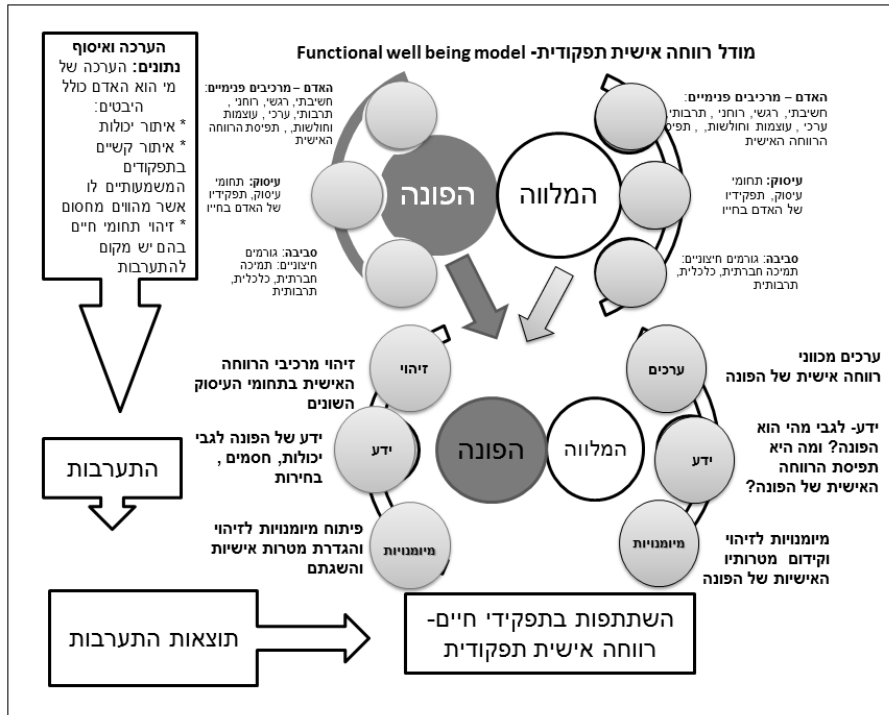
מודל רווחה אישית תפקודית- Functional well being model

הערכה ואיסוף נתונים: הערכה של מי הוא האדם כולל היבטים:
* איתור יכולות
* איתור קשיים בתפקודים המשמעותיים לו אשר מהווים מחסום
* זיהוי תחומי חיים בהם יש מקום להתערבות

האדם – מרכיבים פנימיים: חשיבתי, רגשי, רוחני, תרבותי, ערכי, עוצמות וחולשות, תפיסת הרווחה האישית

עיסוק: תחומי עיסוק, תפקידיו של האדם בחייו

סביבה: גורמים חיצוניים: תמיכה חברתית, כלכלית, תרבותית

הפונה

המלווה

האדם – מרכיבים פנימיים: חשיבתי, רגשי, רוחני, תרבותי ערכי, עוצמות וחולשות, תפיסת הרווחה האישית

עיסוק: תחומי עיסוק, תפקידיו של האדם בחייו

סביבה: גורמים חיצוניים: תמיכה חברתית, כלכלית, תרבותית

זיהוי

זיהוי מרכיבי הרווחה האישית בתחומי העיסוק השונים

ידע

ידע של הפונה לגבי יכולות, חסמים, בחירות

מיומנויות

פיתוח מיומנויות לזיהוי והגדרת מטרות אישיות והשגתם

התערבות

הפונה

המלווה

ערכים

ערכים מכווני רווחה אישית של הפונה

ידע

ידע- לגבי מהי הוא הפונה? ומה היא תפיסת הרווחה האישית של הפונה?

מיומנויות

מיומנויות לזיהוי וקידום מטרותיו האישיות של הפונה

תוצאות התערבות

השתתפות בתפקידי חיים- רווחה אישית תפקודית